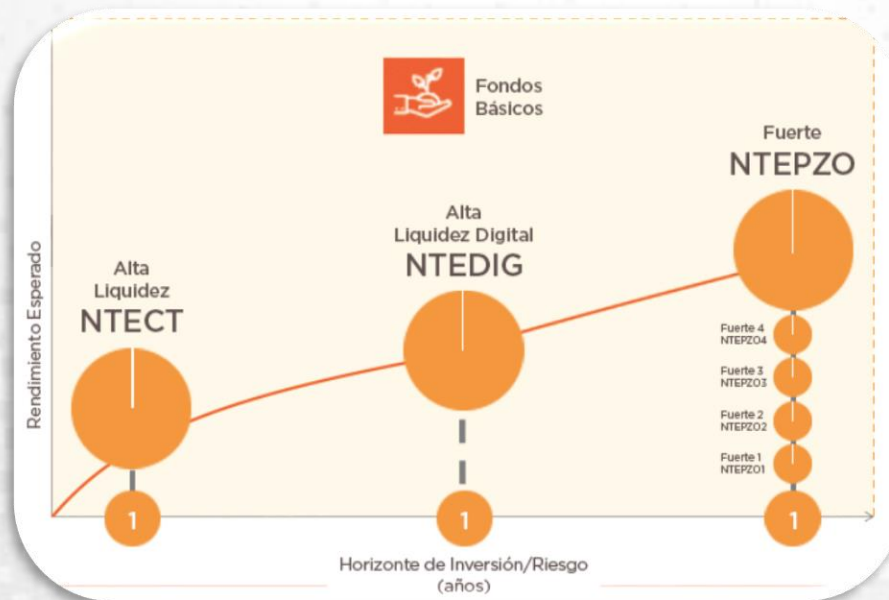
Fondos Básicos

Fuerte
NTEPZO

Alta
Liquidez Digital
NTEDIG

Alta
Liquidez
NTECT

Rendimiento Esperado

Fuerte 4
NTEPZO4

Fuerte 3
NTEPZO3

Fuerte 2
NTEPZO2

Fuerte 1
NTEPZO1

1

1

1

Horizonte de Inversión/Riesgo
(años)